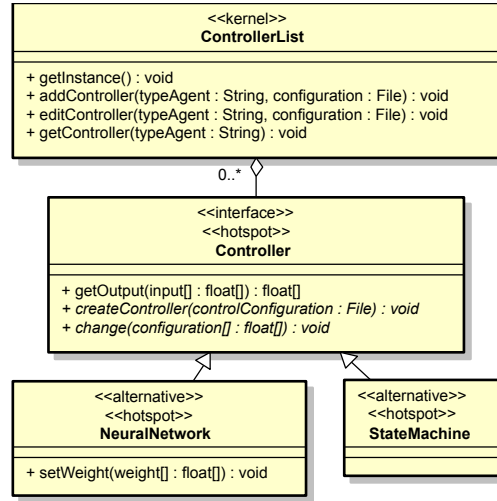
<<kernel>>
ControllerList

+ getInstance() : void
+ addController(typeAgent : String, configuration : File) : void
+ editController(typeAgent : String, configuration : File) : void
+ getController(typeAgent : String) : void

0..*

<<interface>>
<<hotspot>>
Controller

+ getOutput(input[] : float[]) : float[]
+ createController(controlConfiguration : File) : void
+ change(configuration[] : float[]) : void

<<alternative>>
<<hotspot>>
NeuralNetwork

+ setWeight(weight[] : float[]) : void

<<alternative>>
<<hotspot>>
StateMachine